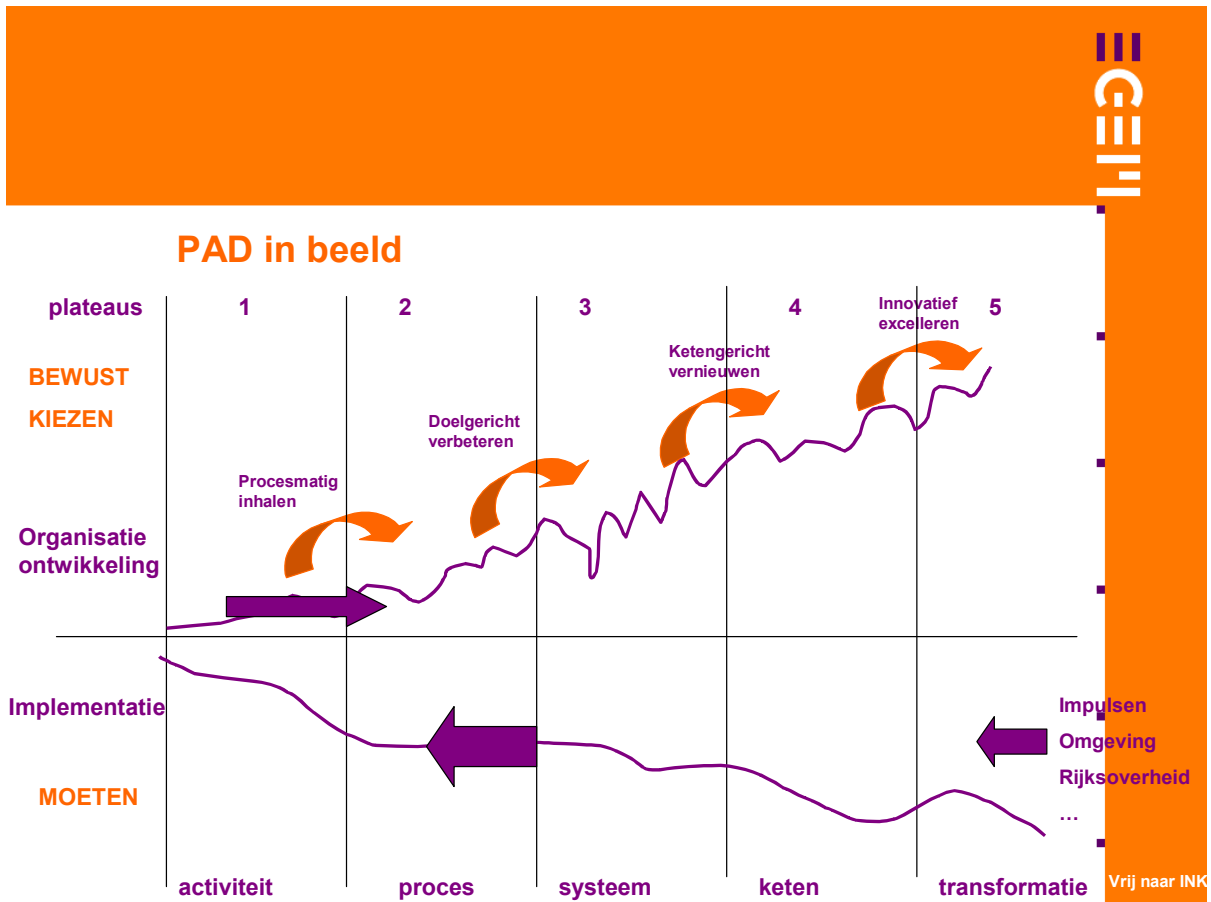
PAD in beeld

plateaus 1 2 3 4 5

BEWUST

KIEZEN

Innovatief excelleren

Ketengericht vernieuwen

Doelgericht verbeteren

Procesmatig inhalen

Organisatie ontwikkeling

Implementatie

MOETEN

Impulsen
Omgeving
Rijksoverheid
…

activiteit proces systeem keten transformatie

Vrij naar INK